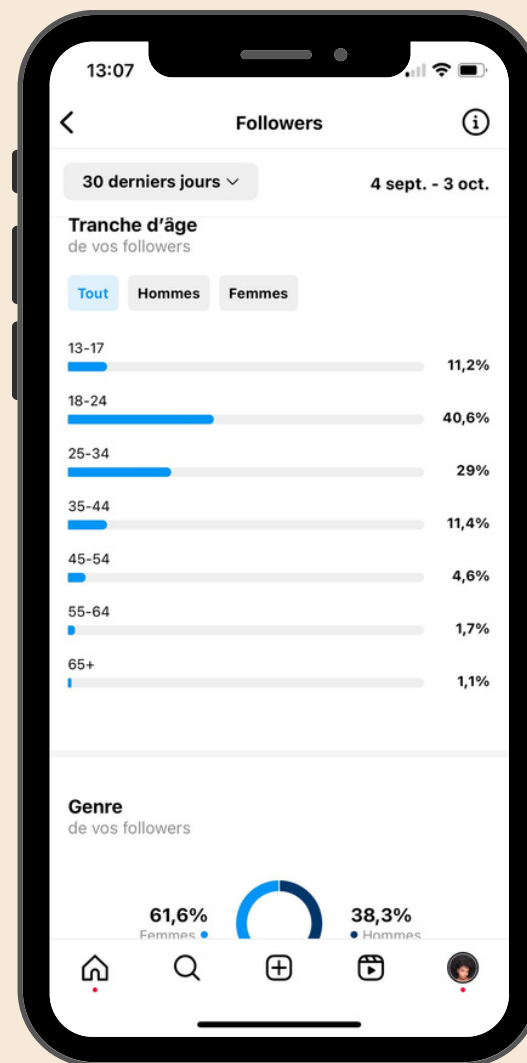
13:07

Followers

30 derniers jours

4 sept. - 3 oct.

Tranche d'âge
de vos followers

Tout
Hommes
Femmes

13-17 11,2%
18-24 40,6%
25-34 29%
35-44 11,4%
45-54 4,6%
55-64 1,7%
65+ 1,1%

Genre
de vos followers

61,6%
Femmes

38,3%
Hommes